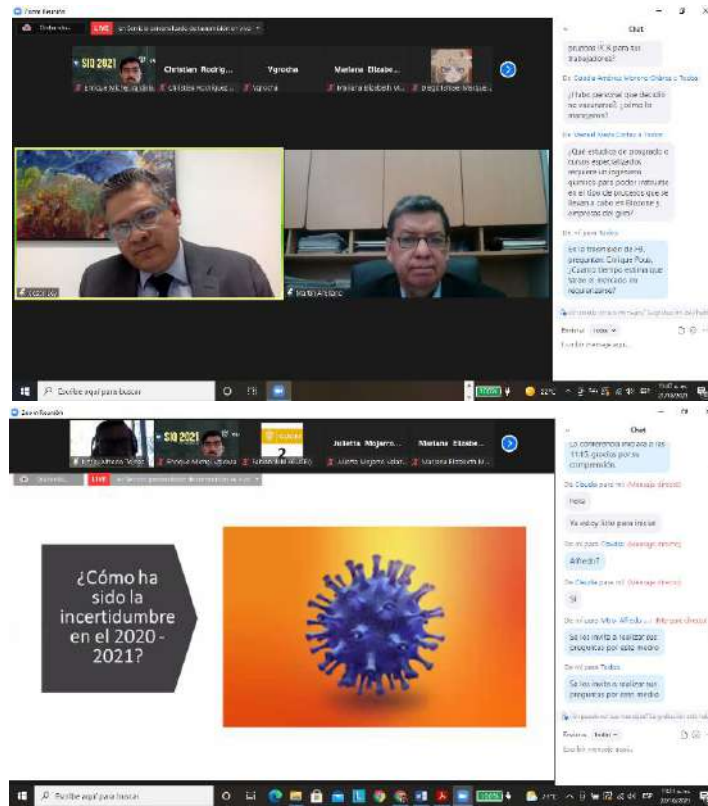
Zoom Reunión

LIVE

SIQ 2021

Christian Rodrig...

Vgrocha

Mariana Elizabe...

Chat

pruebas (C R para sus trabajadores?

De Claudia Arlanna Moreno Chávez a Todos

¿Hubo personal que decidió no vacunarse?, ¿cómo lo manejaron?

De Uriel Alexis Cortes a Todos

¿Qué estudios de posgrado o cursos especializados requiere un ingeniero químico para poder instruirte en el tipo de procesos que se llevan a cabo en Biozone y empresas del giro?

De mí para Todos

En la transmisión de FB, preguntan: Enrique Pous, ¿Cuánto tiempo estima que tarde el mercado en regularizarse?

Enviar a: Todos

Escribir mensaje aquí...

Escribe aquí para buscar

Zoom Reunión

SIQ 2021

Julieta Mojarro...

Mariana Elizabe...

LIVE

Chat

La conferencia iniciará a las 11:15 gracias por su comprensión.

De Claudia para mí (Mensaje directo)

Hola

Ya estoy lista para iniciar

De mí para Claudia (Mensaje directo)

Alfredo?

De Claudia para mí (Mensaje directo)

Sí

De mí para Mtro. Alfredo ... (Mensaje directo)

Se les invita a realizar sus preguntas por este medio

De mí para Todos

Se les invita a realizar sus preguntas por este medio

Enviar a: Todos

Escribir mensaje aquí...

¿Cómo ha sido la incertidumbre en el 2020 - 2021?

Escribe aquí para buscar